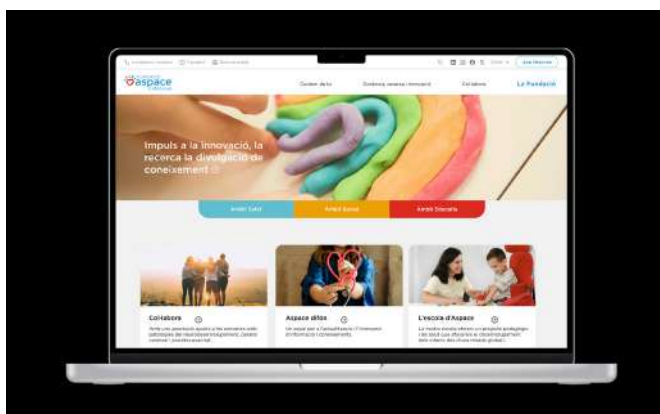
aspace

Cuidem de tu

Docència, recerca i innovació

Col·labora

La Fundació

Impuls a la innovació, la recerca la divulgació de coneixement

Àmbit Salut

Àmbit Social

Àmbit Docència

Col·labora

Aspace diTec

L'escola d'Aspace

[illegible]